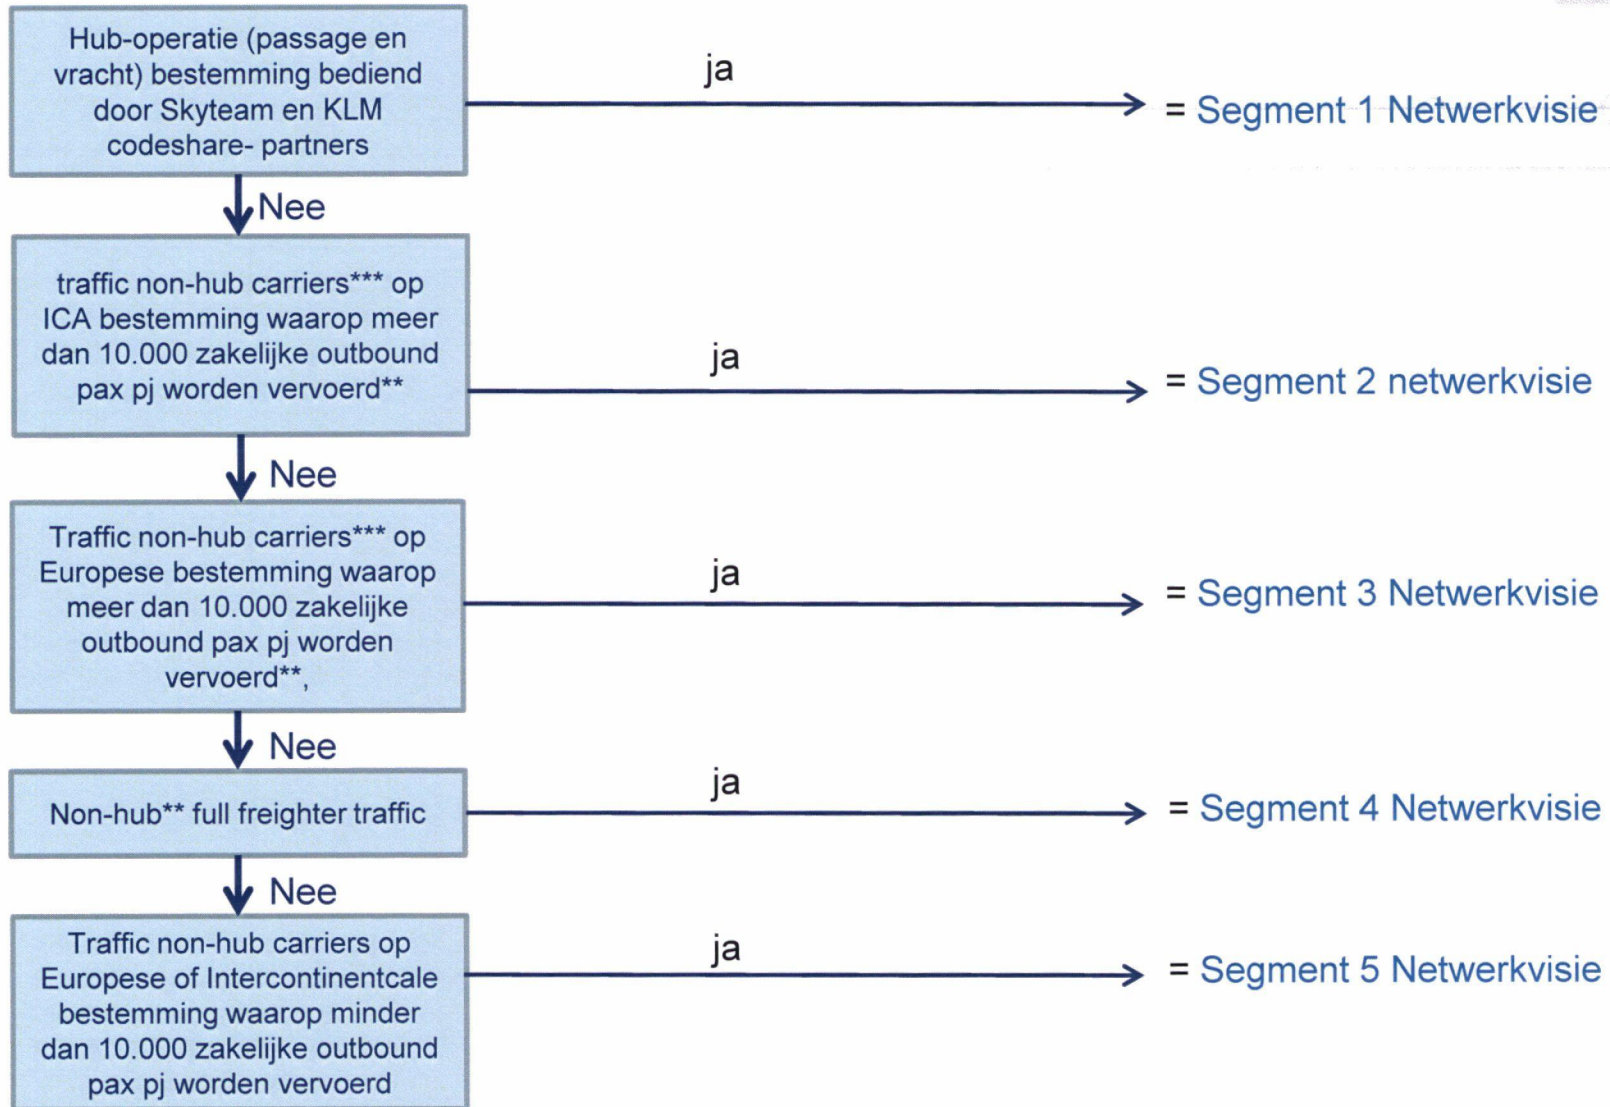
Hub-operatie (passage en vracht) bestemming bediend door Skyteam en KLM codeshare- partners

ja

= Segment 1 Netwerkvisie

Nee

traffic non-hub carriers*** op ICA bestemming waarop meer dan 10.000 zakelijke outbound pax pj worden vervoerd**

ja

= Segment 2 netwerkvisie

Nee

Traffic non-hub carriers*** op Europese bestemming waarop meer dan 10.000 zakelijke outbound pax pj worden vervoerd**,

ja

= Segment 3 Netwerkvisie

Nee

Non-hub** full freighter traffic

ja

= Segment 4 Netwerkvisie

Nee

Traffic non-hub carriers op Europese of Intercontinentcale bestemming waarop minder dan 10.000 zakelijke outbound pax pj worden vervoerd

ja

= Segment 5 Netwerkvisie